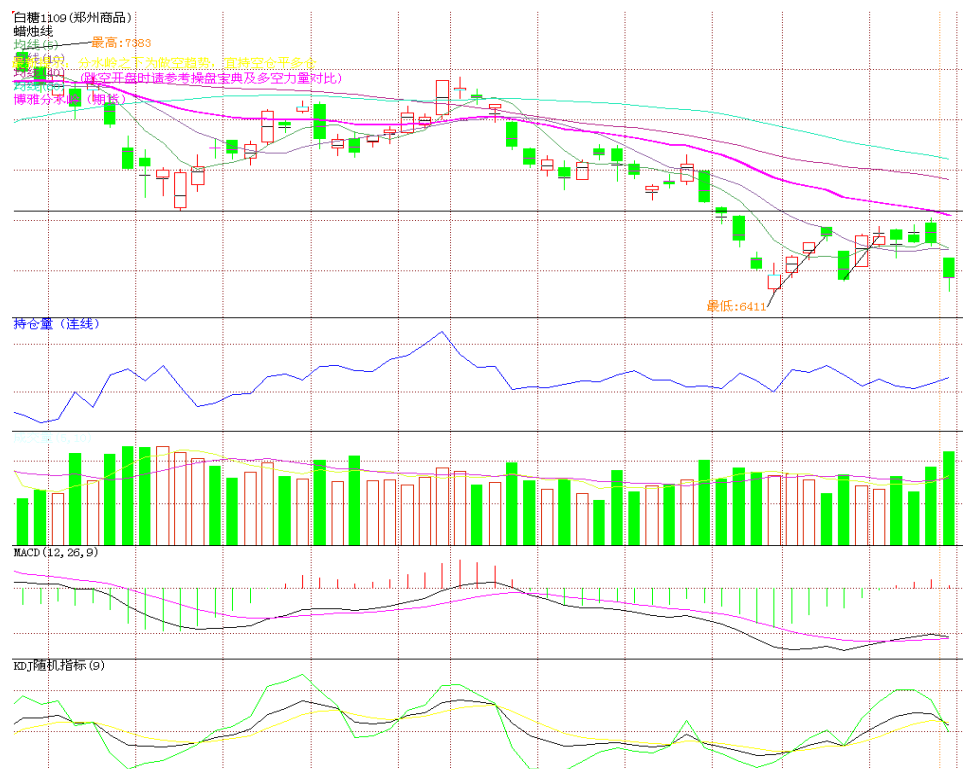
白糖1109(郑州商品)
蜡烛线
均线(5)
最高:7383
均线(10) 价格线之下为做空趋势，再结空仓开多仓
均线(20) (做空开盘时请参考操盘宝典及多空力量对比)
均线(60)
博雅分水岭(明后)
最低:6411
持仓量(连线)
成交量(5,10)
MACD(12,26,9)
KDJ随机指标(9)